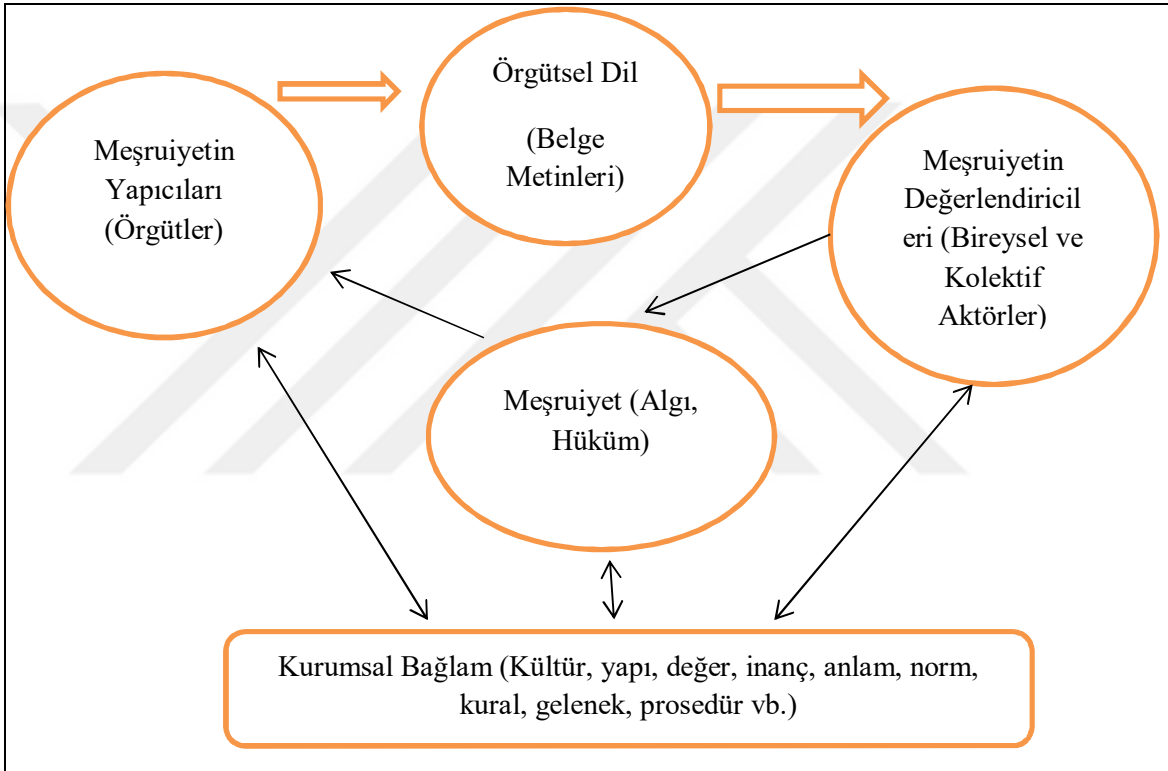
Meşruiyetin Yapıcıları (Örgütler)

Örgütsel Dil

(Belge Metinleri)

Meşruiyetin Değerlendiricileri (Bireysel ve Kolektif Aktörler)

Meşruiyet (Algı, Hüküm)

Kurumsal Bağlam (Kültür, yapı, değer, inanç, anlam, norm, kural, gelenek, prosedür vb.)